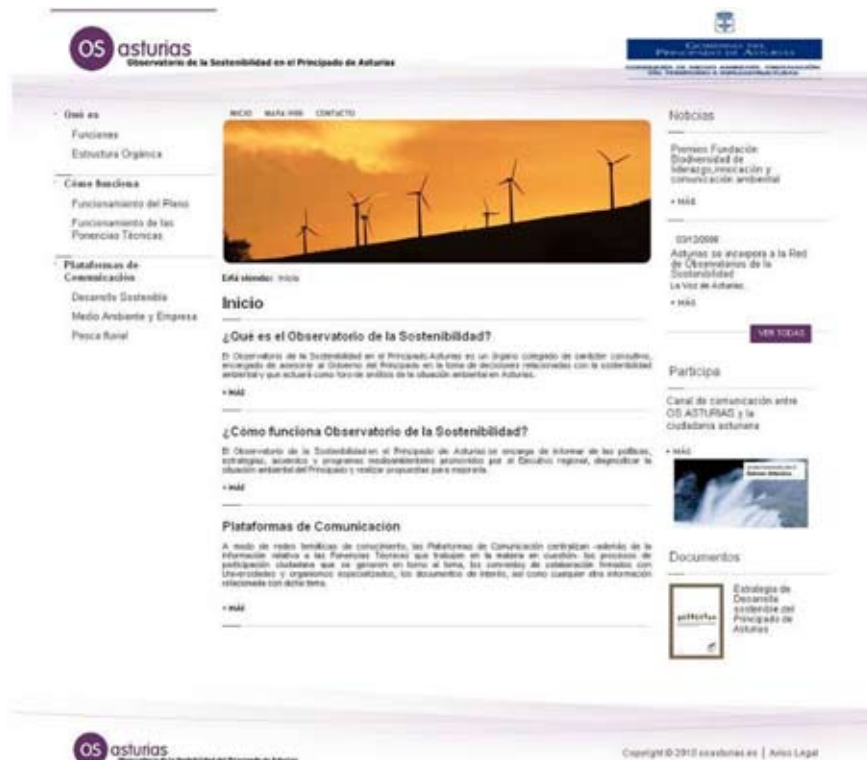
OS asturias
Observatorio de la Sostenibilidad en el Principado de Asturias

Gobierno del Principado de Asturias
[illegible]

Qué es
Funciones
Estructura Orgánica

Cómo funciona
Funcionamiento del Pleno
Funcionamiento de las Ponencias Técnicas

Plataformas de Comunicación
Desarrollo Sostenible
Medio Ambiente y Empresa
Pesca fluvial

INICIO MAPA WEB CONTACTO

Está viendo: Inicio

Inicio

¿Qué es el Observatorio de la Sostenibilidad?

El Observatorio de la Sostenibilidad en el Principado Asturias es un órgano colegiado de carácter consultivo, encargado de asesorar al Gobierno del Principado en la toma de decisiones relacionadas con la sostenibilidad ambiental y que actuará como foro de análisis de la situación ambiental en Asturias.

+ MÁS

¿Cómo funciona Observatorio de la Sostenibilidad?

El Observatorio de la Sostenibilidad en el Principado de Asturias se encarga de informar de las políticas, estrategias, acuerdos y programas medioambientales promovidos por el Ejecutivo regional, diagnosticar la situación ambiental del Principado y realizar propuestas para mejorarla.

+ MÁS

Plataformas de Comunicación

A modo de redes temáticas de conocimiento, las Plataformas de Comunicación centralizan -además de la información relativa a las Ponencias Técnicas que trabajan en la materia en cuestión, los procesos de participación ciudadana que se generen en torno al tema, los convenios de colaboración firmados con Universidades y organismos especializados, los documentos de interés, así como cualquier otra información relacionada con dicho tema.

+ MÁS

Noticias

Premios Fundación Biodiversidad de liderazgo,innovación y comunicación ambiental

+ MÁS

03/12/2008
Asturias se incorpora a la Red de Observatorios de la Sostenibilidad
La Voz de Asturias

+ MÁS

VER TODAS

Participa

Canal de comunicación entre OS ASTURIAS y la ciudadanía asturiana

+ MÁS

Documentos

Estrategia de Desarrollo sostenible del Principado de Asturias

OS asturias
Observatorio de la Sostenibilidad en el Principado de Asturias

Copyright © 2010 osasturias.es | Aviso Legal